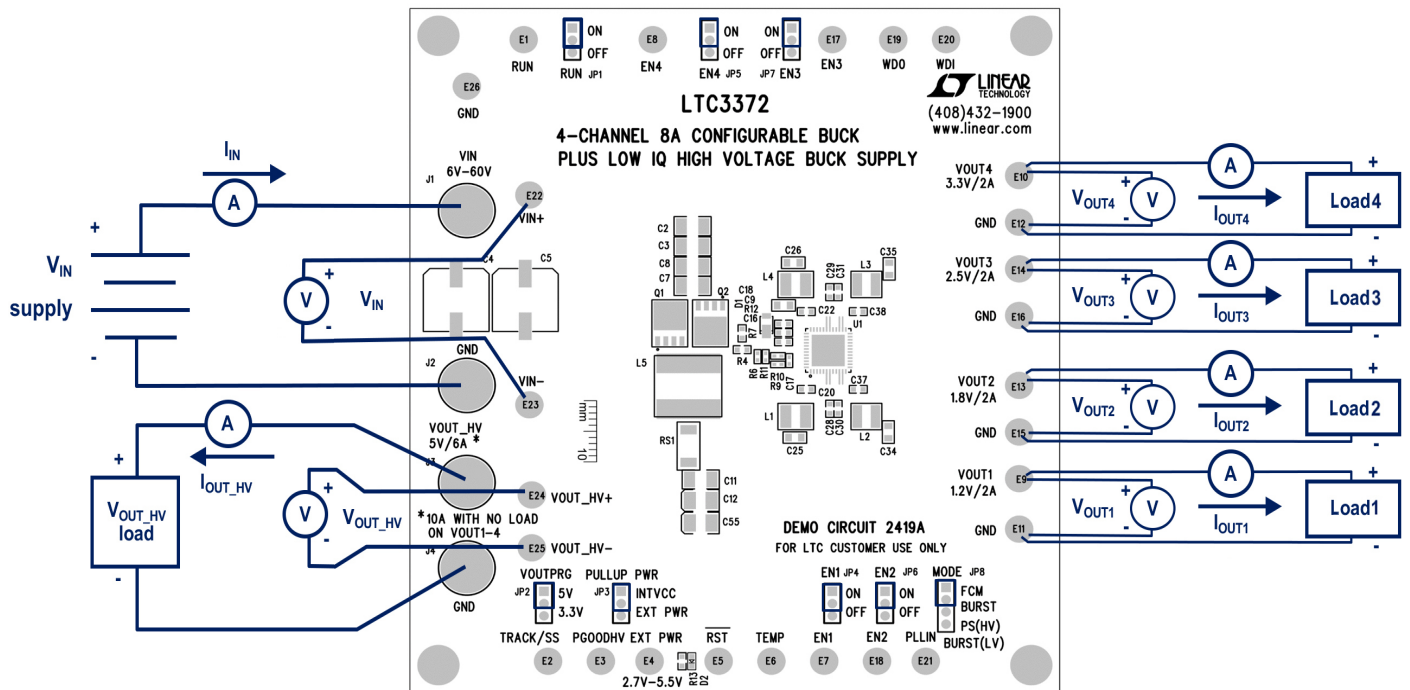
E1 RUN
ON OFF RUN JP1
E8 EN4
ON OFF EN4 JP5
ON OFF JP7 EN3
E17 EN3
E19 WDO
E20 WDI
E26 GND
LINEAR TECHNOLOGY
LTC3372
(408)432-1900
www.linear.com
4-CHANNEL 8A CONFIGURABLE BUCK
PLUS LOW IQ HIGH VOLTAGE BUCK SUPPLY

$I_{IN}$
A
+
$V_{IN}$
supply
-
VIN 6V-60V
J1
E22 VIN+
V
+
$V_{IN}$
-
C4 C5
GND
J2
E23 VIN-

A
+
$V_{OUT\_HV}$ load
-
$I_{OUT\_HV}$
V
+
$V_{OUT\_HV}$
-
VOUT_HV 5V/6A *
J3
E24 VOUT_HV+
*10A WITH NO LOAD ON VOUT1-4
J4
E25 VOUT_HV-
GND

C2 C3 C8 C7 Q1 Q2 C18 C9 D1 R12 C16 R7 C26 L4 C29 C31 L3 C35 C22 C38 U1 R4 R6 R11 R10 R9 C17 C20 C37 L5 L1 C28 C30 L2 C25 C34 RS1 C11 C12 C55
10

VOUT4 3.3V/2A E10
GND E12
A
+
$V_{OUT4}$
V
-
$I_{OUT4}$
Load4
-

VOUT3 2.5V/2A E14
GND E16
A
+
$V_{OUT3}$
V
-
$I_{OUT3}$
Load3
-

VOUT2 1.8V/2A E13
GND E15
A
+
$V_{OUT2}$
V
-
$I_{OUT2}$
Load2
-

VOUT1 1.2V/2A E9
GND E11
A
+
$V_{OUT1}$
V
-
$I_{OUT1}$
Load1
-

DEMO CIRCUIT 2419A
FOR LTC CUSTOMER USE ONLY

VOUTPRG JP2 5V 3.3V
PULLUP PWR JP3 INTVCC EXT PWR
EN1 JP4 ON OFF
EN2 JP6 ON OFF
MODE JP8 FCM BURST PS(HV) BURST(LV)

TRACK/SS E2
PGOODHV E3
EXT PWR E4 2.7V-5.5V
R13 D2
$\overline{RST}$ E5
TEMP E6
EN1 E7
EN2 E18
PLLIN E21